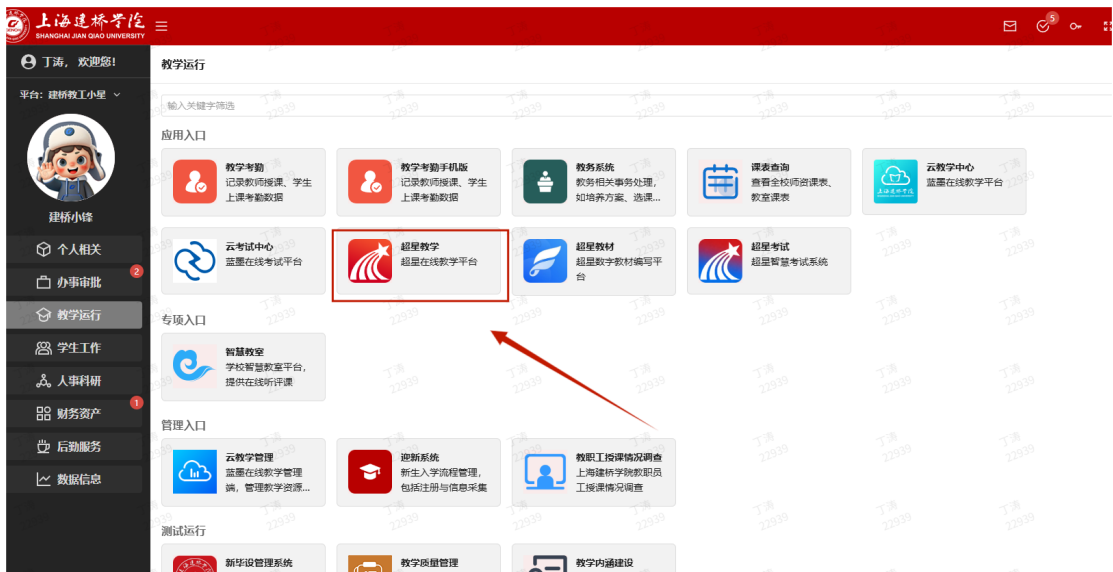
上海建桥学院
SHANGHAI JIAN QIAO UNIVERSITY

5

丁涛，欢迎您！

平台：建桥教工小星

建桥小峰

个人相关

办事审批 2

教学运行

学生工作

人事科研

财务资产 1

后勤服务

数据信息

教学运行

输入关键字筛选

应用入口

教学考勤
记录教师授课、学生上课考勤数据

教学考勤手机版
记录教师授课、学生上课考勤数据

教务系统
教务相关事务处理，如培养方案、选课...

课表查询
查看全校师资课表、教室课表

云教学中心
蓝墨在线教学平台

云考试中心
蓝墨在线考试平台

超星教学
超星在线教学平台

超星教材
超星数字教材编写平台

超星考试
超星智慧考试系统

专项入口

智慧教室
学校智慧教室平台，提供在线听评课

管理入口

云教学管理
蓝墨在线教学管理端，管理教学资源...

迎新系统
新生入学流程管理，包括注册与信息采集

教职工授课情况调查
上海建桥学院教职员工授课情况调查

测试运行

新毕设管理系统

教学质量管理

教学内涵建设